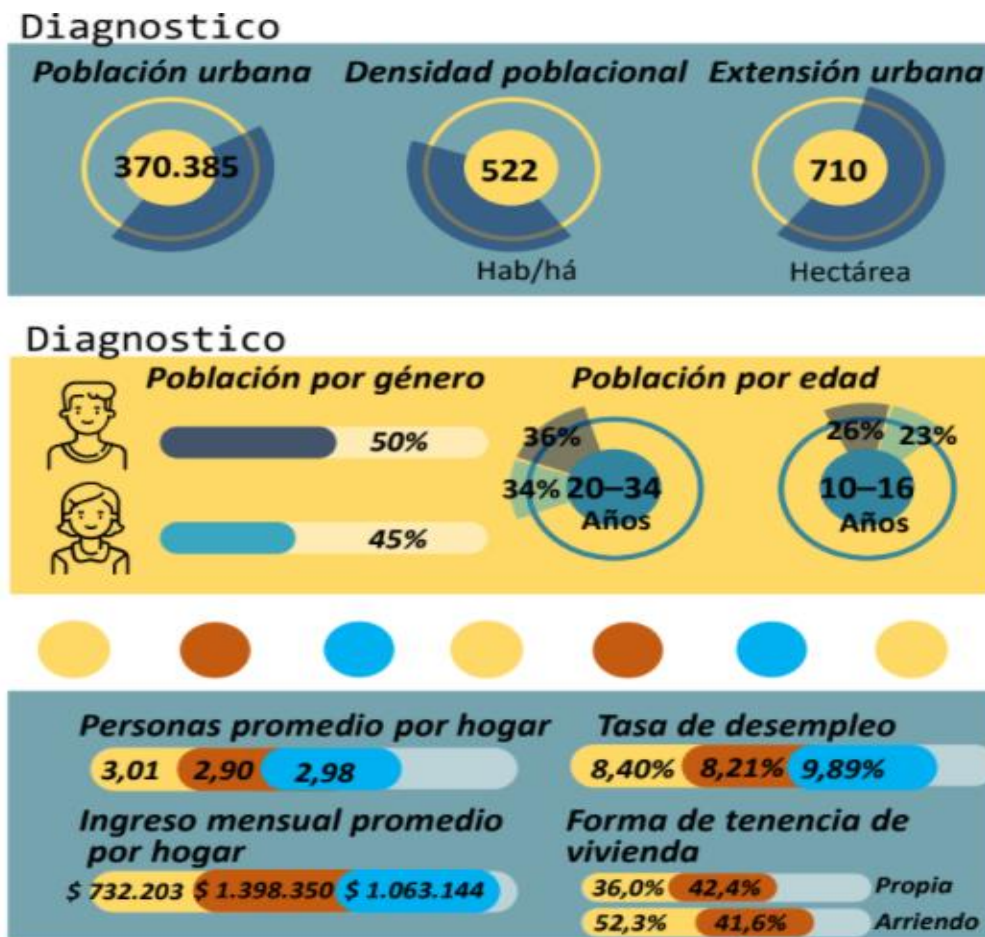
Diagnostico

Población urbana

370.385

Densidad poblacional

522

Hab/há

Extensión urbana

710

Hectárea

Diagnostico

Población por género

50%

45%

Población por edad

36%

34%

20–34 Años

26%

23%

10–16 Años

Personas promedio por hogar

3,01 2,90 2,98

Tasa de desempleo

8,40% 8,21% 9,89%

Ingreso mensual promedio por hogar

$ 732.203 $ 1.398.350 $ 1.063.144

Forma de tenencia de vivienda

36,0% 42,4% Propia

52,3% 41,6% Arriendo